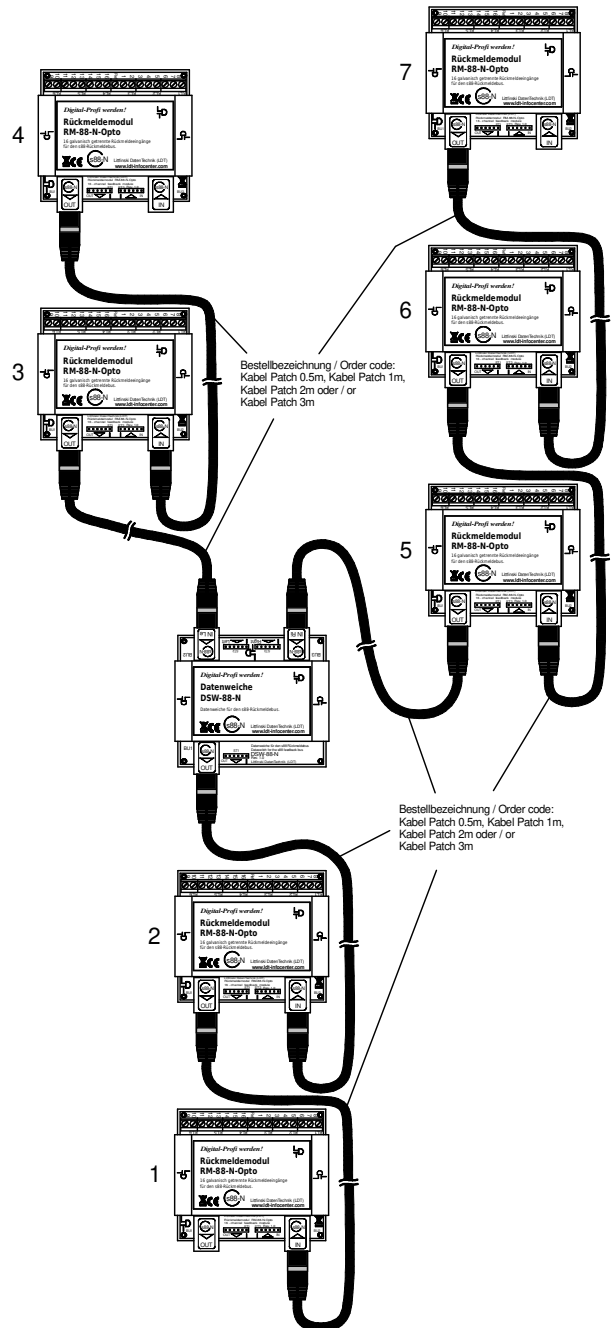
7

Digital-Profi werden!
Rückmeldemodul
RM-88-N-Opto
16 galvanisch getrennte Rückmeldeeingänge für den s88-Rückmeldebus.
s88-N
Littfinski DatenTechnik (LDT)
www.ldt-infocenter.com
OUT
IN

4

Digital-Profi werden!
Rückmeldemodul
RM-88-N-Opto
16 galvanisch getrennte Rückmeldeeingänge für den s88-Rückmeldebus.
s88-N
Littfinski DatenTechnik (LDT)
www.ldt-infocenter.com
OUT
IN

6

Digital-Profi werden!
Rückmeldemodul
RM-88-N-Opto
16 galvanisch getrennte Rückmeldeeingänge für den s88-Rückmeldebus.
s88-N
Littfinski DatenTechnik (LDT)
www.ldt-infocenter.com
OUT
IN

3

Digital-Profi werden!
Rückmeldemodul
RM-88-N-Opto
16 galvanisch getrennte Rückmeldeeingänge für den s88-Rückmeldebus.
s88-N
Littfinski DatenTechnik (LDT)
www.ldt-infocenter.com
OUT
IN

Bestellbezeichnung / Order code:
Kabel Patch 0.5m, Kabel Patch 1m, Kabel Patch 2m oder / or Kabel Patch 3m

5

Digital-Profi werden!
Rückmeldemodul
RM-88-N-Opto
16 galvanisch getrennte Rückmeldeeingänge für den s88-Rückmeldebus.
s88-N
Littfinski DatenTechnik (LDT)
www.ldt-infocenter.com
OUT
IN

Digital-Profi werden!
Datenweiche
DSW-88-N
Datenweiche für den s88-Rückmeldebus.
Littfinski DatenTechnik (LDT)
www.ldt-infocenter.com
DSW-88-N
OUT

Bestellbezeichnung / Order code:
Kabel Patch 0.5m, Kabel Patch 1m, Kabel Patch 2m oder / or Kabel Patch 3m

2

Digital-Profi werden!
Rückmeldemodul
RM-88-N-Opto
16 galvanisch getrennte Rückmeldeeingänge für den s88-Rückmeldebus.
s88-N
Littfinski DatenTechnik (LDT)
www.ldt-infocenter.com
OUT
IN

1

Digital-Profi werden!
Rückmeldemodul
RM-88-N-Opto
16 galvanisch getrennte Rückmeldeeingänge für den s88-Rückmeldebus.
s88-N
Littfinski DatenTechnik (LDT)
www.ldt-infocenter.com
OUT
IN